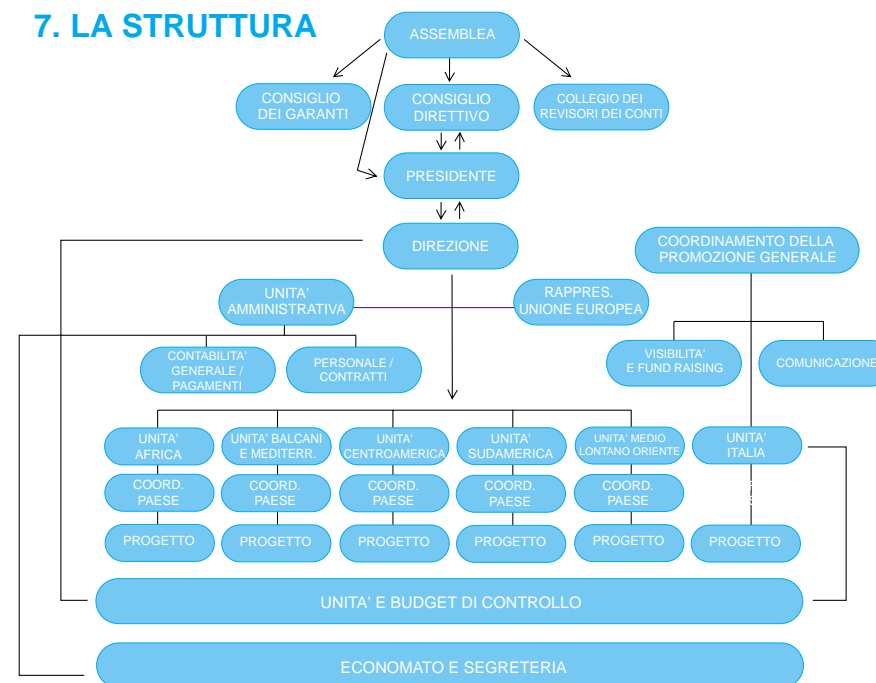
7. LA STRUTTURA

ASSEMBLEA

CONSIGLIO DEI GARANTI

CONSIGLIO DIRETTIVO

COLLEGIO DEI REVISORI DEI CONTI

PRESIDENTE

DIREZIONE

COORDINAMENTO DELLA PROMOZIONE GENERALE

UNITA' AMMINISTRATIVA

RAPPRES. UNIONE EUROPEA

CONTABILITA' GENERALE / PAGAMENTI

PERSONALE / CONTRATTI

VISIBILITA' E FUND RAISING

COMUNICAZIONE

UNITA' AFRICA

UNITA' BALCANI E MEDITERR.

UNITA' CENTROAMERICA

UNITA' SUDAMERICA

UNITA' MEDIO LONTANO ORIENTE

UNITA' ITALIA

COORD. PAESE

COORD. PAESE

COORD. PAESE

COORD. PAESE

COORD. PAESE

PROGETTO

PROGETTO

PROGETTO

PROGETTO

PROGETTO

PROGETTO

UNITA' E BUDGET DI CONTROLLO

ECONOMATO E SEGRETERIA